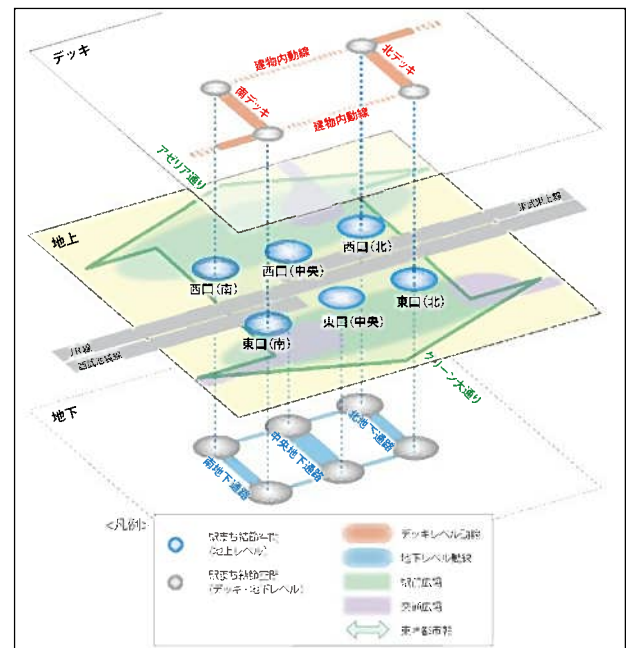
デッキ

建物内動線

北デッキ

南デッキ

建物内動線

アゼリア通り

地上

東武東上線

西口(北)

西口(中央)

西口(南)

東口(北)

東口(中央)

東口(南)

JR線

西武池袋線

グリーン大通り

地下

北地下通路

中央地下通路

南地下通路

<凡例>

駅まち結節点
(地上レベル)

駅まち結節空間
(デッキ・地下レベル)

デッキレベル動線

地下レベル動線

駅前広場

交流広場

東西動線